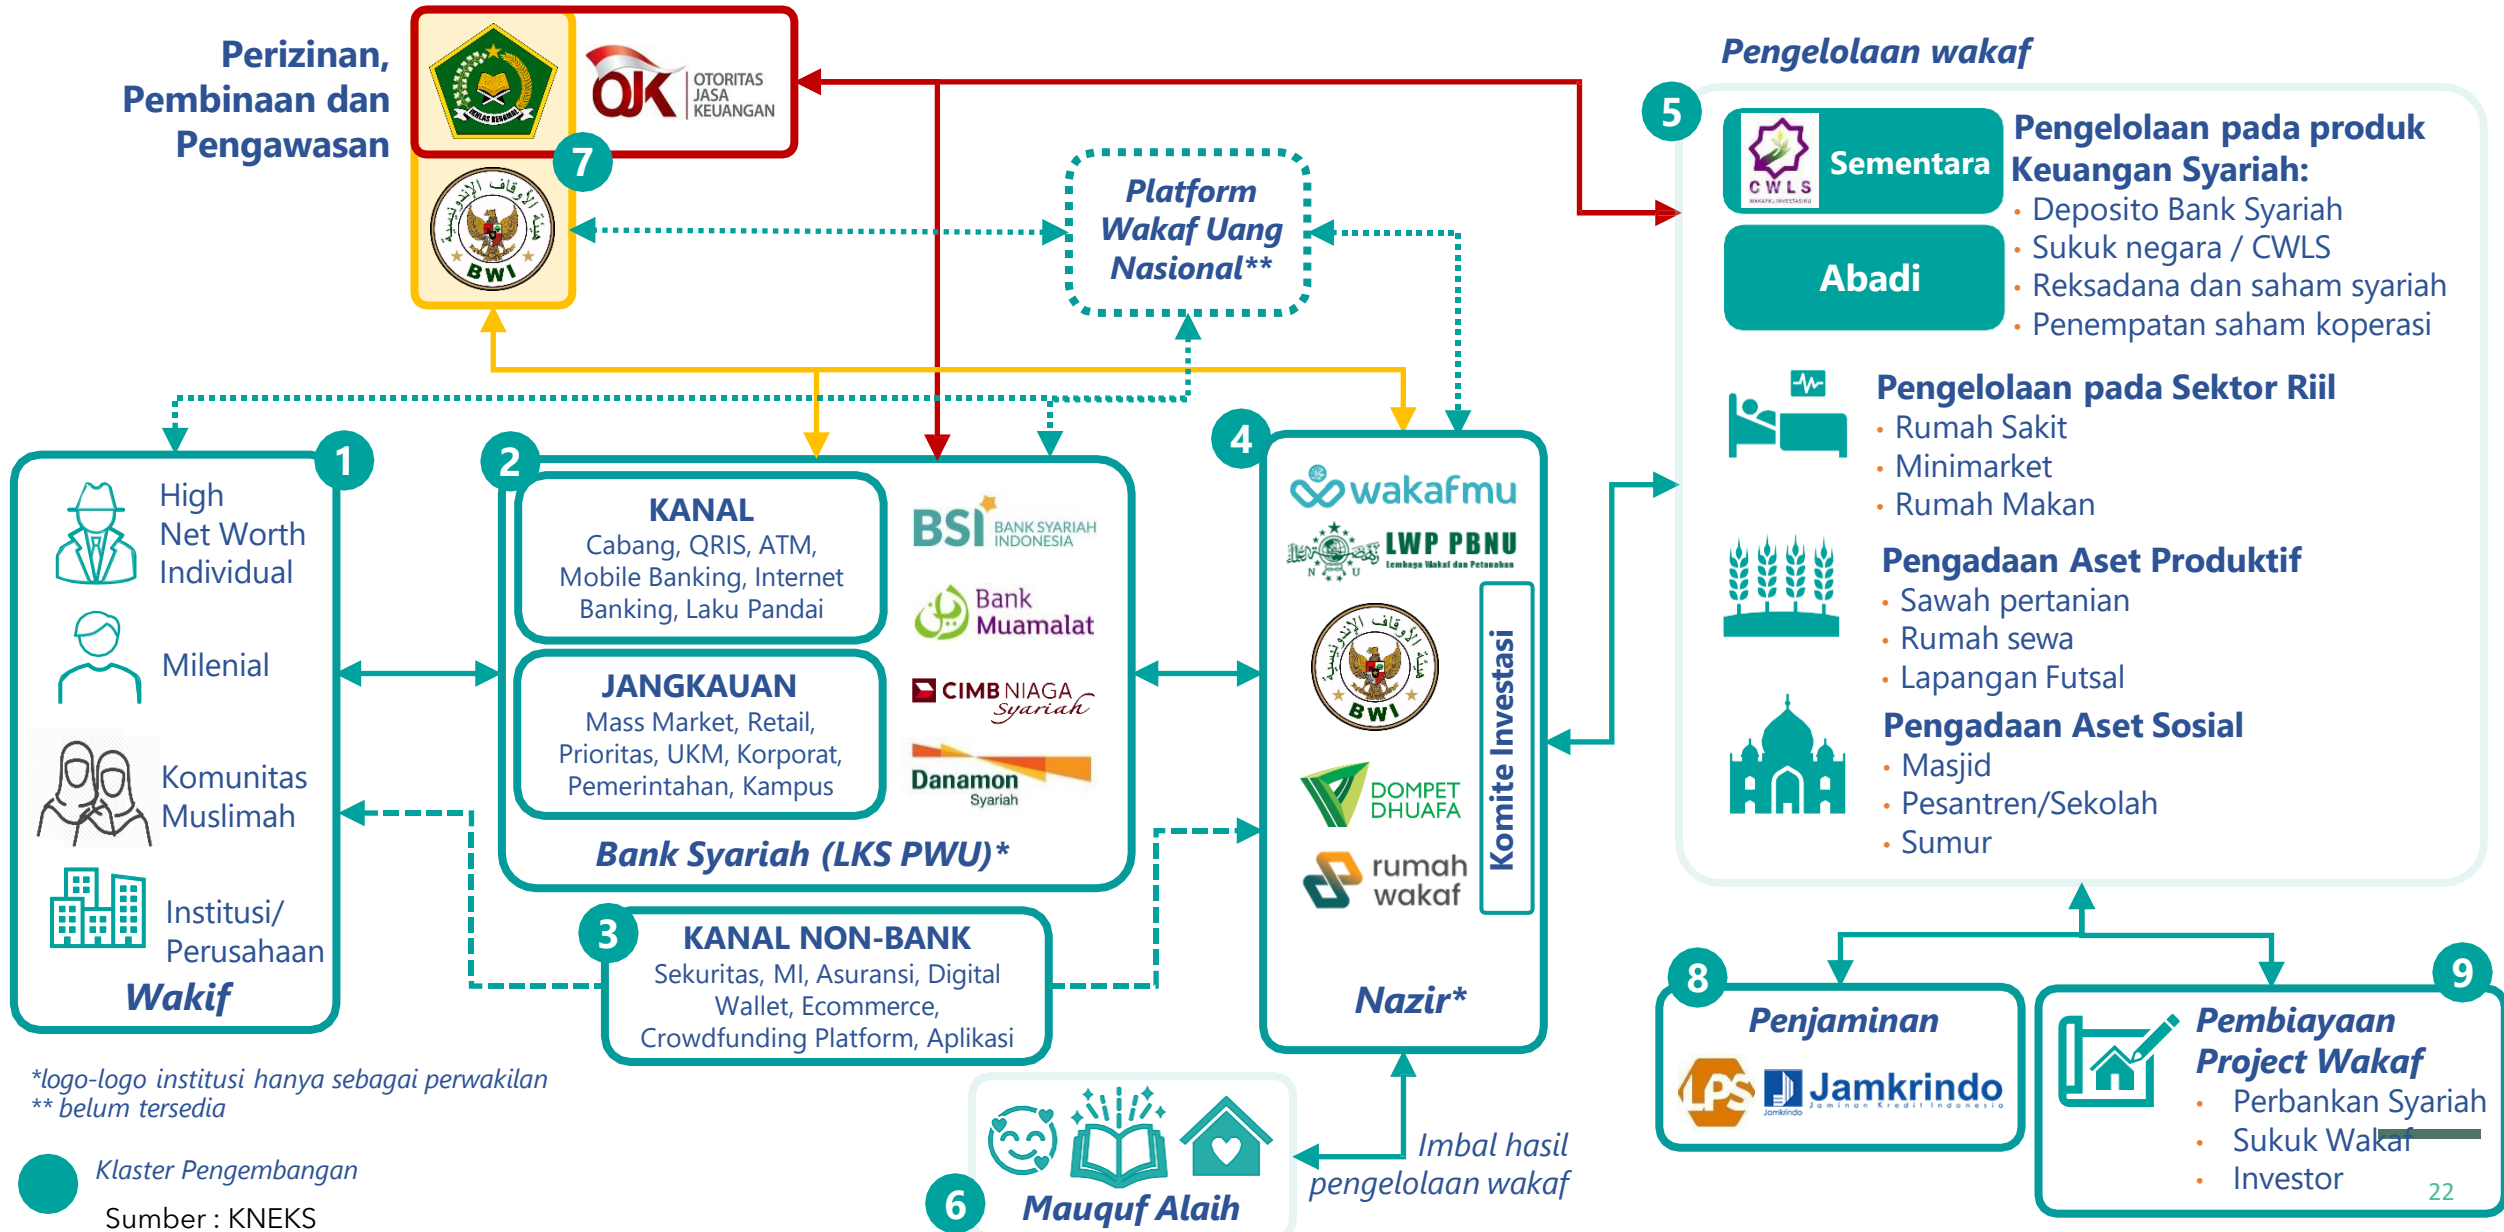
Perizinan, Pembinaan dan Pengawasan

IKHLAS BERAMAL

OJK OTORITAS JASA KEUANGAN

7

BWI

Platform Wakaf Uang Nasional**

Pengelolaan wakaf

5

CWLS

Sementara

Abadi

Pengelolaan pada produk Keuangan Syariah:
• Deposito Bank Syariah
• Sukuk negara / CWLS
• Reksadana dan saham syariah
• Penempatan saham koperasi

Pengelolaan pada Sektor Riil
• Rumah Sakit
• Minimarket
• Rumah Makan

Pengadaan Aset Produktif
• Sawah pertanian
• Rumah sewa
• Lapangan Futsal

Pengadaan Aset Sosial
• Masjid
• Pesantren/Sekolah
• Sumur

1

High Net Worth Individual

Milenial

Komunitas Muslimah

Institusi/ Perusahaan

Wakif

2

KANAL
Cabang, QRIS, ATM, Mobile Banking, Internet Banking, Laku Pandai

JANGKAUAN
Mass Market, Retail, Prioritas, UKM, Korporat, Pemerintahan, Kampus

BSI BANK SYARIAH INDONESIA

Bank Muamalat

CIMB NIAGA Syariah

Danamon Syariah

Bank Syariah (LKS PWU)*

4

wakafmu

LWP PBNU Lembaga Wakaf dan Pertanahan

BWI

DOMPET DHUAFA

rumah wakaf

Komite Investasi

Nazir*

3

KANAL NON-BANK
Sekuritas, MI, Asuransi, Digital Wallet, Ecommerce, Crowdfunding Platform, Aplikasi

8

Penjaminan

LPS Jamkrindo

9

Pembiayaan Project Wakaf
• Perbankan Syariah
• Sukuk Wakaf
• Investor

22

*logo-logo institusi hanya sebagai perwakilan
** belum tersedia

Klaster Pengembangan

Sumber : KNEKS

6

Mauquf Alaih

Imbal hasil pengelolaan wakaf